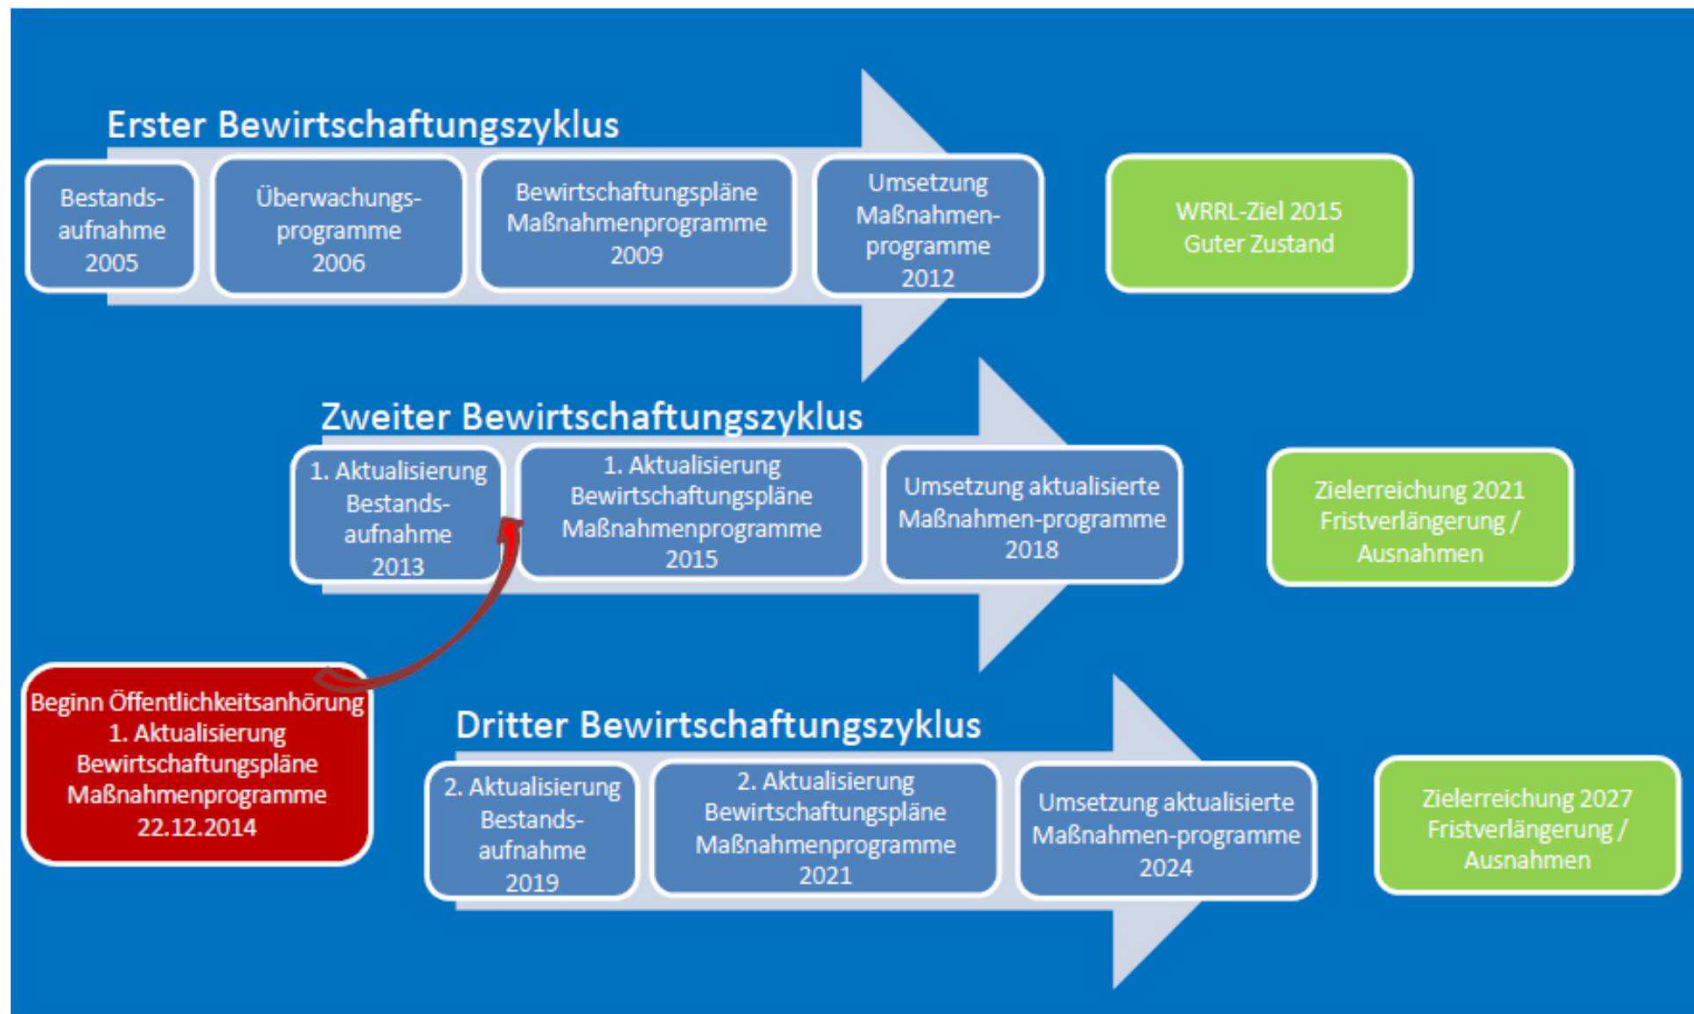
Erster Bewirtschaftungszyklus

Bestands-aufnahme 2005

Überwachungs-programme 2006

Bewirtschaftungspläne Maßnahmenprogramme 2009

Umsetzung Maßnahmen-programme 2012

WRRL-Ziel 2015 Guter Zustand

Zweiter Bewirtschaftungszyklus

1. Aktualisierung Bestands-aufnahme 2013

1. Aktualisierung Bewirtschaftungspläne Maßnahmenprogramme 2015

Umsetzung aktualisierte Maßnahmen-programme 2018

Zielerreichung 2021 Fristverlängerung / Ausnahmen

Beginn Öffentlichkeitsanhörung 1. Aktualisierung Bewirtschaftungspläne Maßnahmenprogramme 22.12.2014

Dritter Bewirtschaftungszyklus

2. Aktualisierung Bestands-aufnahme 2019

2. Aktualisierung Bewirtschaftungspläne Maßnahmenprogramme 2021

Umsetzung aktualisierte Maßnahmen-programme 2024

Zielerreichung 2027 Fristverlängerung / Ausnahmen